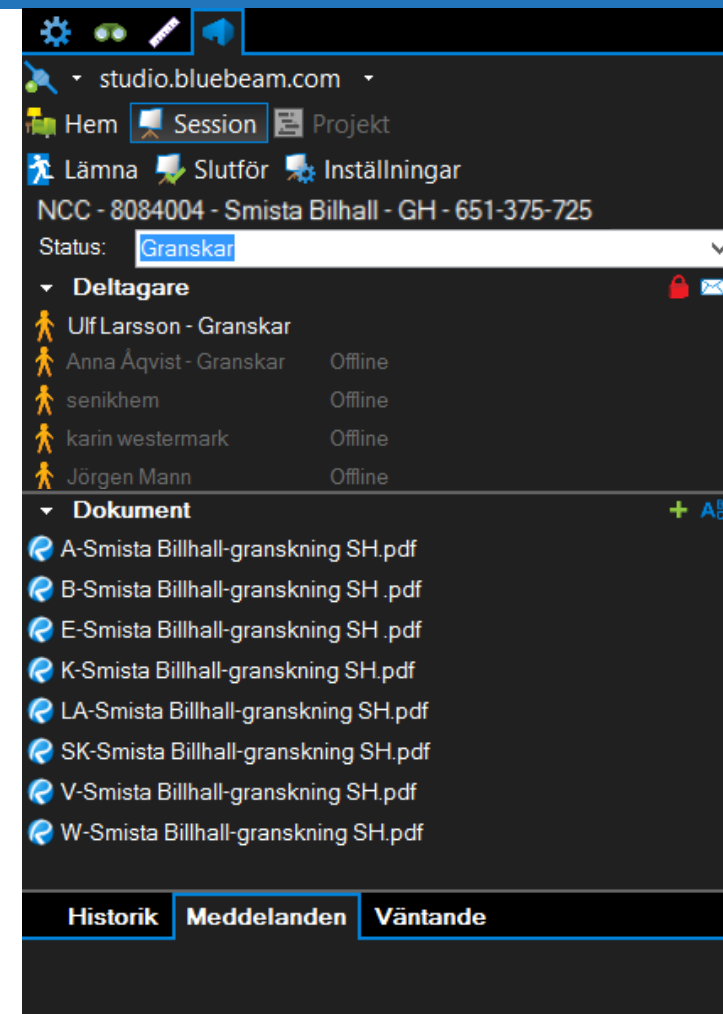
studio.bluebeam.com

Hem Session Projekt

Lämna Slutför Inställningar

NCC - 8084004 - Smista Bilhall - GH - 651-375-725

Status: Granskar

Deltagare

Ulf Larsson - Granskar

Anna Åqvist - Granskar Offline

senikhem Offline

karin westermark Offline

Jörgen Mann Offline

Dokument

A-Smista Billhall-granskning SH.pdf

B-Smista Billhall-granskning SH .pdf

E-Smista Billhall-granskning SH .pdf

K-Smista Billhall-granskning SH.pdf

LA-Smista Billhall-granskning SH.pdf

SK-Smista Billhall-granskning SH.pdf

V-Smista Billhall-granskning SH.pdf

W-Smista Billhall-granskning SH.pdf

Historik Meddelanden Väntande